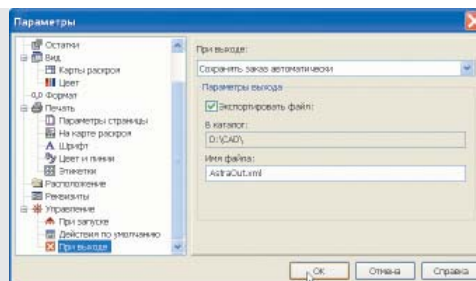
Параметры

Остатки
Вид
Карты раскроя
Цвет
0,0 Формат
Печать
Параметры страницы
На карте раскроя
Шрифт
Цвет и линии
Этикетки
Расположение
Реквизиты
Управление
При запуске
Действия по умолчанию
При выходе

При выходе:
Сохранять заказ автоматически
Параметры вывода
Экспортировать файл:
В каталог:
D:\CAD\
Имя файла:
AstraOut.xml

OK
Отмена
Справка